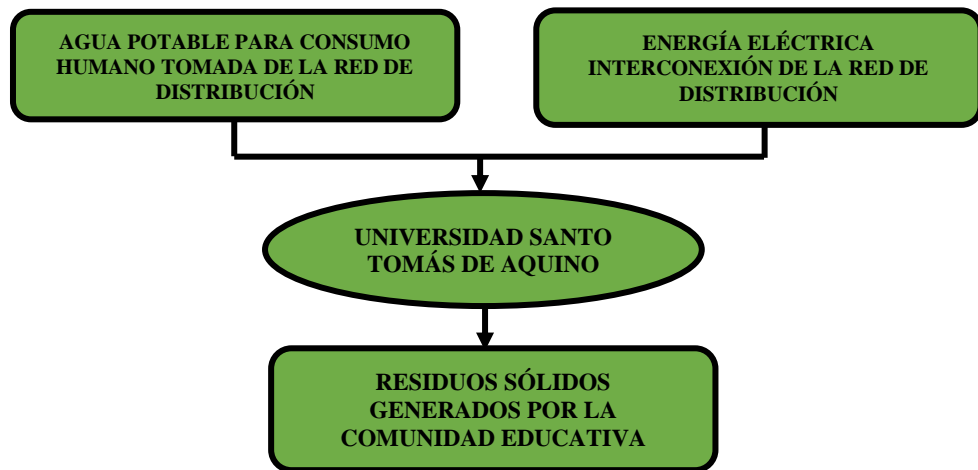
AGUA POTABLE PARA CONSUMO HUMANO TOMADA DE LA RED DE DISTRIBUCIÓN

ENERGÍA ELÉCTRICA INTERCONEXIÓN DE LA RED DE DISTRIBUCIÓN

UNIVERSIDAD SANTO TOMÁS DE AQUINO

RESIDUOS SÓLIDOS GENERADOS POR LA COMUNIDAD EDUCATIVA